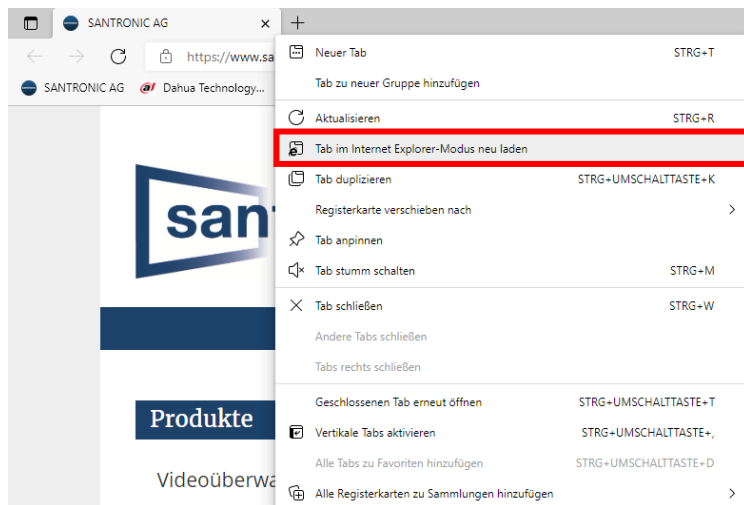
SANTRONIC AG ×

https://www.sa

SANTRONIC AG Dahua Technology...

san

Produkte

Videoüberwa

Neuer Tab STRG+T

Tab zu neuer Gruppe hinzufügen

Aktualisieren STRG+R

Tab im Internet Explorer-Modus neu laden

Tab duplizieren STRG+UMSCHALTTASTE+K

Registerkarte verschieben nach

Tab anpinnen

Tab stumm schalten STRG+M

Tab schließen STRG+W

Andere Tabs schließen

Tabs rechts schließen

Geschlossenen Tab erneut öffnen STRG+UMSCHALTTASTE+T

Vertikale Tabs aktivieren STRG+UMSCHALTTASTE+,

Alle Tabs zu Favoriten hinzufügen STRG+UMSCHALTTASTE+D

Alle Registerkarten zu Sammlungen hinzufügen